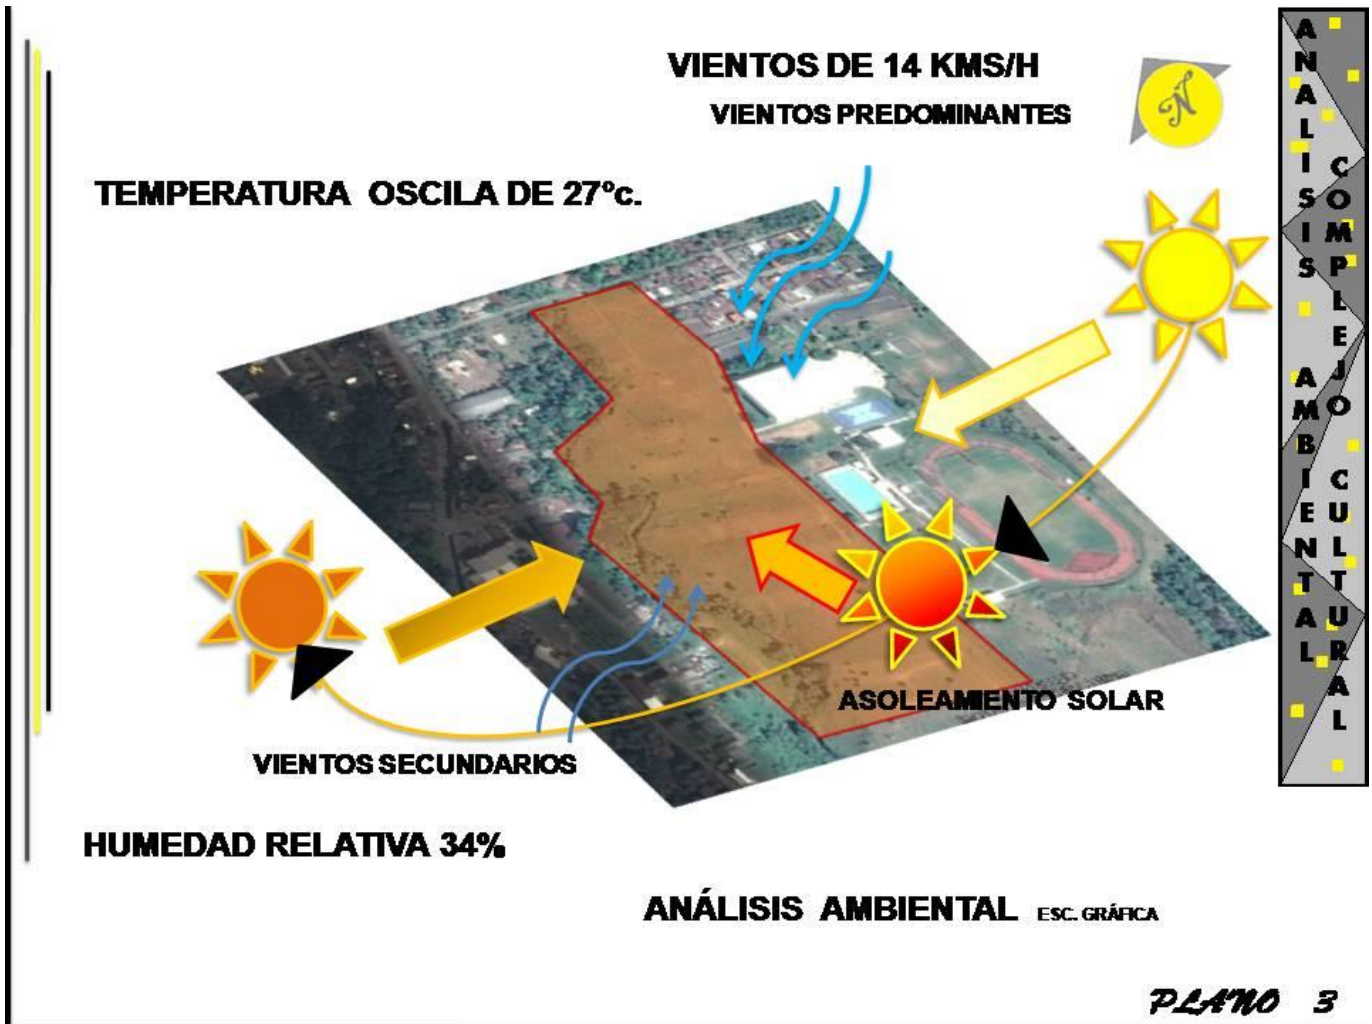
VIENTOS DE 14 KMS/H

VIENTOS PREDOMINANTES

N

TEMPERATURA OSCILA DE 27°c.

ANALISIS AMBIENTAL

COMPLEJO CULTURAL

ASOLEAMIENTO SOLAR

VIENTOS SECUNDARIOS

HUMEDAD RELATIVA 34%

ANÁLISIS AMBIENTAL ESC. GRÁFICA

PLANO 3